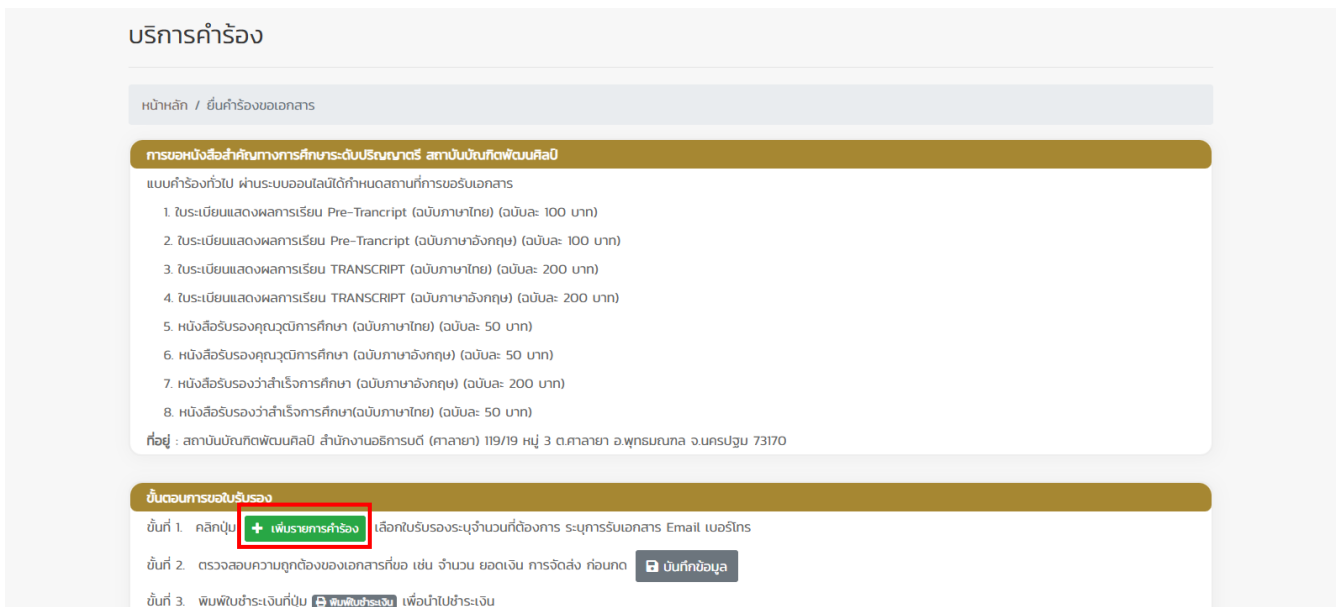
บริการคำร้อง

หน้าหลัก / ยื่นคำร้องขอเอกสาร

การขอหนังสือสำคัญทางการศึกษาระดับปริญญาตรี สถาบันบัณฑิตพัฒนศิลป์

แบบคำร้องทั่วไป ผ่านระบบออนไลน์ได้กำหนดสถานที่การขอรับเอกสาร

1. ใบระเบียนแสดงผลการเรียน Pre-Trancript (ฉบับภาษาไทย) (ฉบับละ 100 บาท)
2. ใบระเบียนแสดงผลการเรียน Pre-Trancript (ฉบับภาษาอังกฤษ) (ฉบับละ 100 บาท)
3. ใบระเบียนแสดงผลการเรียน TRANSCRIPT (ฉบับภาษาไทย) (ฉบับละ 200 บาท)
4. ใบระเบียนแสดงผลการเรียน TRANSCRIPT (ฉบับภาษาอังกฤษ) (ฉบับละ 200 บาท)
5. หนังสือรับรองคุณวุฒิการศึกษา (ฉบับภาษาไทย) (ฉบับละ 50 บาท)
6. หนังสือรับรองคุณวุฒิการศึกษา (ฉบับภาษาอังกฤษ) (ฉบับละ 50 บาท)
7. หนังสือรับรองว่าสำเร็จการศึกษา (ฉบับภาษาอังกฤษ) (ฉบับละ 200 บาท)
8. หนังสือรับรองว่าสำเร็จการศึกษา(ฉบับภาษาไทย) (ฉบับละ 50 บาท)

ที่อยู่ : สถาบันบัณฑิตพัฒนศิลป์ สำนักงานอธิการบดี (ศาลายา) 119/19 หมู่ 3 ต.ศาลายา อ.พุทธมณฑล จ.นครปฐม 73170

ขั้นตอนการขอใบรับรอง

ขั้นที่ 1. คลิกปุ่ม + เพิ่มรายการคำร้อง เลือกใบรับรองระบุจำนวนที่ต้องการ ระบุการรับเอกสาร Email เบอร์โทร

ขั้นที่ 2. ตรวจสอบความถูกต้องของเอกสารที่ขอ เช่น จำนวน ยอดเงิน การจัดส่ง ก่อนกด บันทึกข้อมูล

ขั้นที่ 3. พิมพ์ใบชำระเงินที่ปุ่ม พิมพ์ใบชำระเงิน เพื่อนำไปชำระเงิน